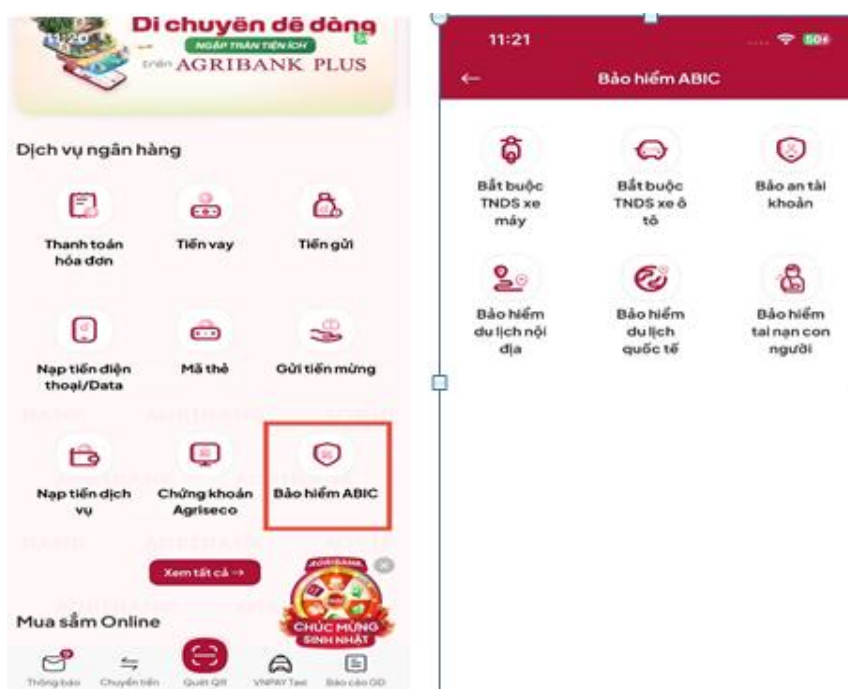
11:20

Di chuyển dễ dàng
NGẬP TRÀN TIỆN ÍCH
trên AGRIBANK PLUS

Dịch vụ ngân hàng

Thanh toán hóa đơn
Tiền vay
Tiền gửi

Nạp tiền điện thoại/Data
Mã thẻ
Gửi tiền mừng

Nạp tiền dịch vụ
Chứng khoán Agriseco
Bảo hiểm ABIC

Xem tất cả →

AGRIBANK
CHÚC MỪNG SINH NHẬT

Mua sắm Online

Thông báo
Chuyển tiền
Quét QR
VNPAY Taxi
Báo cáo GD

11:21
50

←
Bảo hiểm ABIC

Bắt buộc TNDS xe máy
Bắt buộc TNDS xe ô tô
Bảo an tài khoản

Bảo hiểm du lịch nội địa
Bảo hiểm du lịch quốc tế
Bảo hiểm tai nạn con người